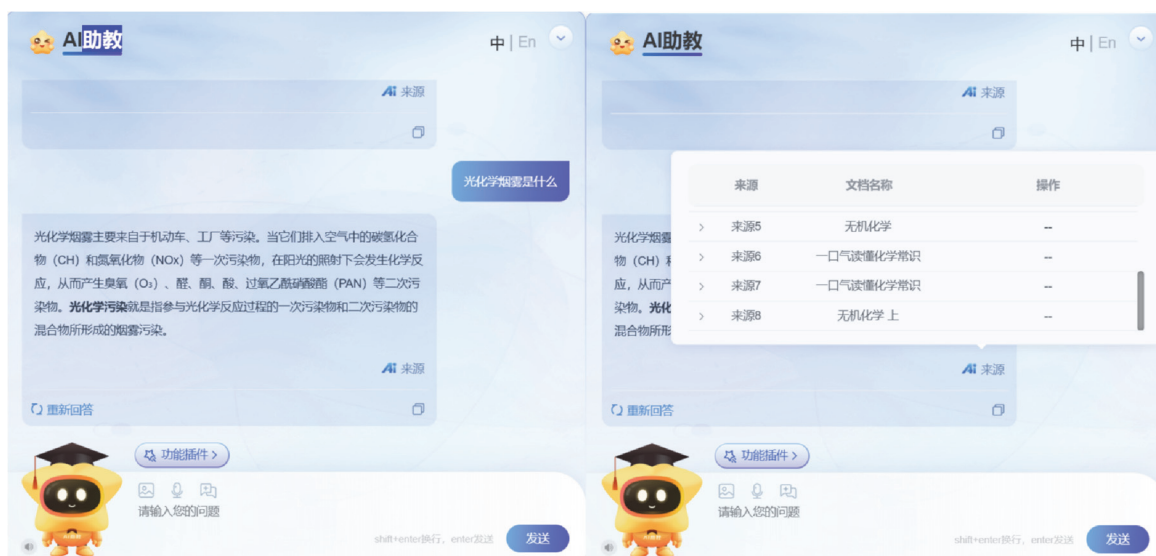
AI助教

中 | En

Ai 来源

光化学烟雾是什么

光化学烟雾主要来自于机动车、工厂等污染。当它们排入空气中的碳氢化合物（CH）和氮氧化物（NOx）等一次污染物，在阳光的照射下会发生化学反应，从而产生臭氧（$O_3$）、醛、酮、酸、过氧乙酰硝酸酯（PAN）等二次污染物。**光化学污染**就是指参与光化学反应过程的一次污染物和二次污染物的混合物所形成的烟雾污染。

Ai 来源

重新回答

功能插件 >

请输入您的问题

shift+enter换行，enter发送

发送

AI助教

中 | En

Ai 来源

光化学烟雾

物（CH）和

应，从而产

染物。**光化**

混合物所形

| | 来源 | 文档名称 | 操作 |
|---|---|---|---|
| > | 来源5 | 无机化学 | -- |
| > | 来源6 | 一口气读懂化学常识 | -- |
| > | 来源7 | 一口气读懂化学常识 | -- |
| > | 来源8 | 无机化学 上 | -- |

Ai 来源

重新回答

功能插件 >

请输入您的问题

shift+enter换行，enter发送

发送